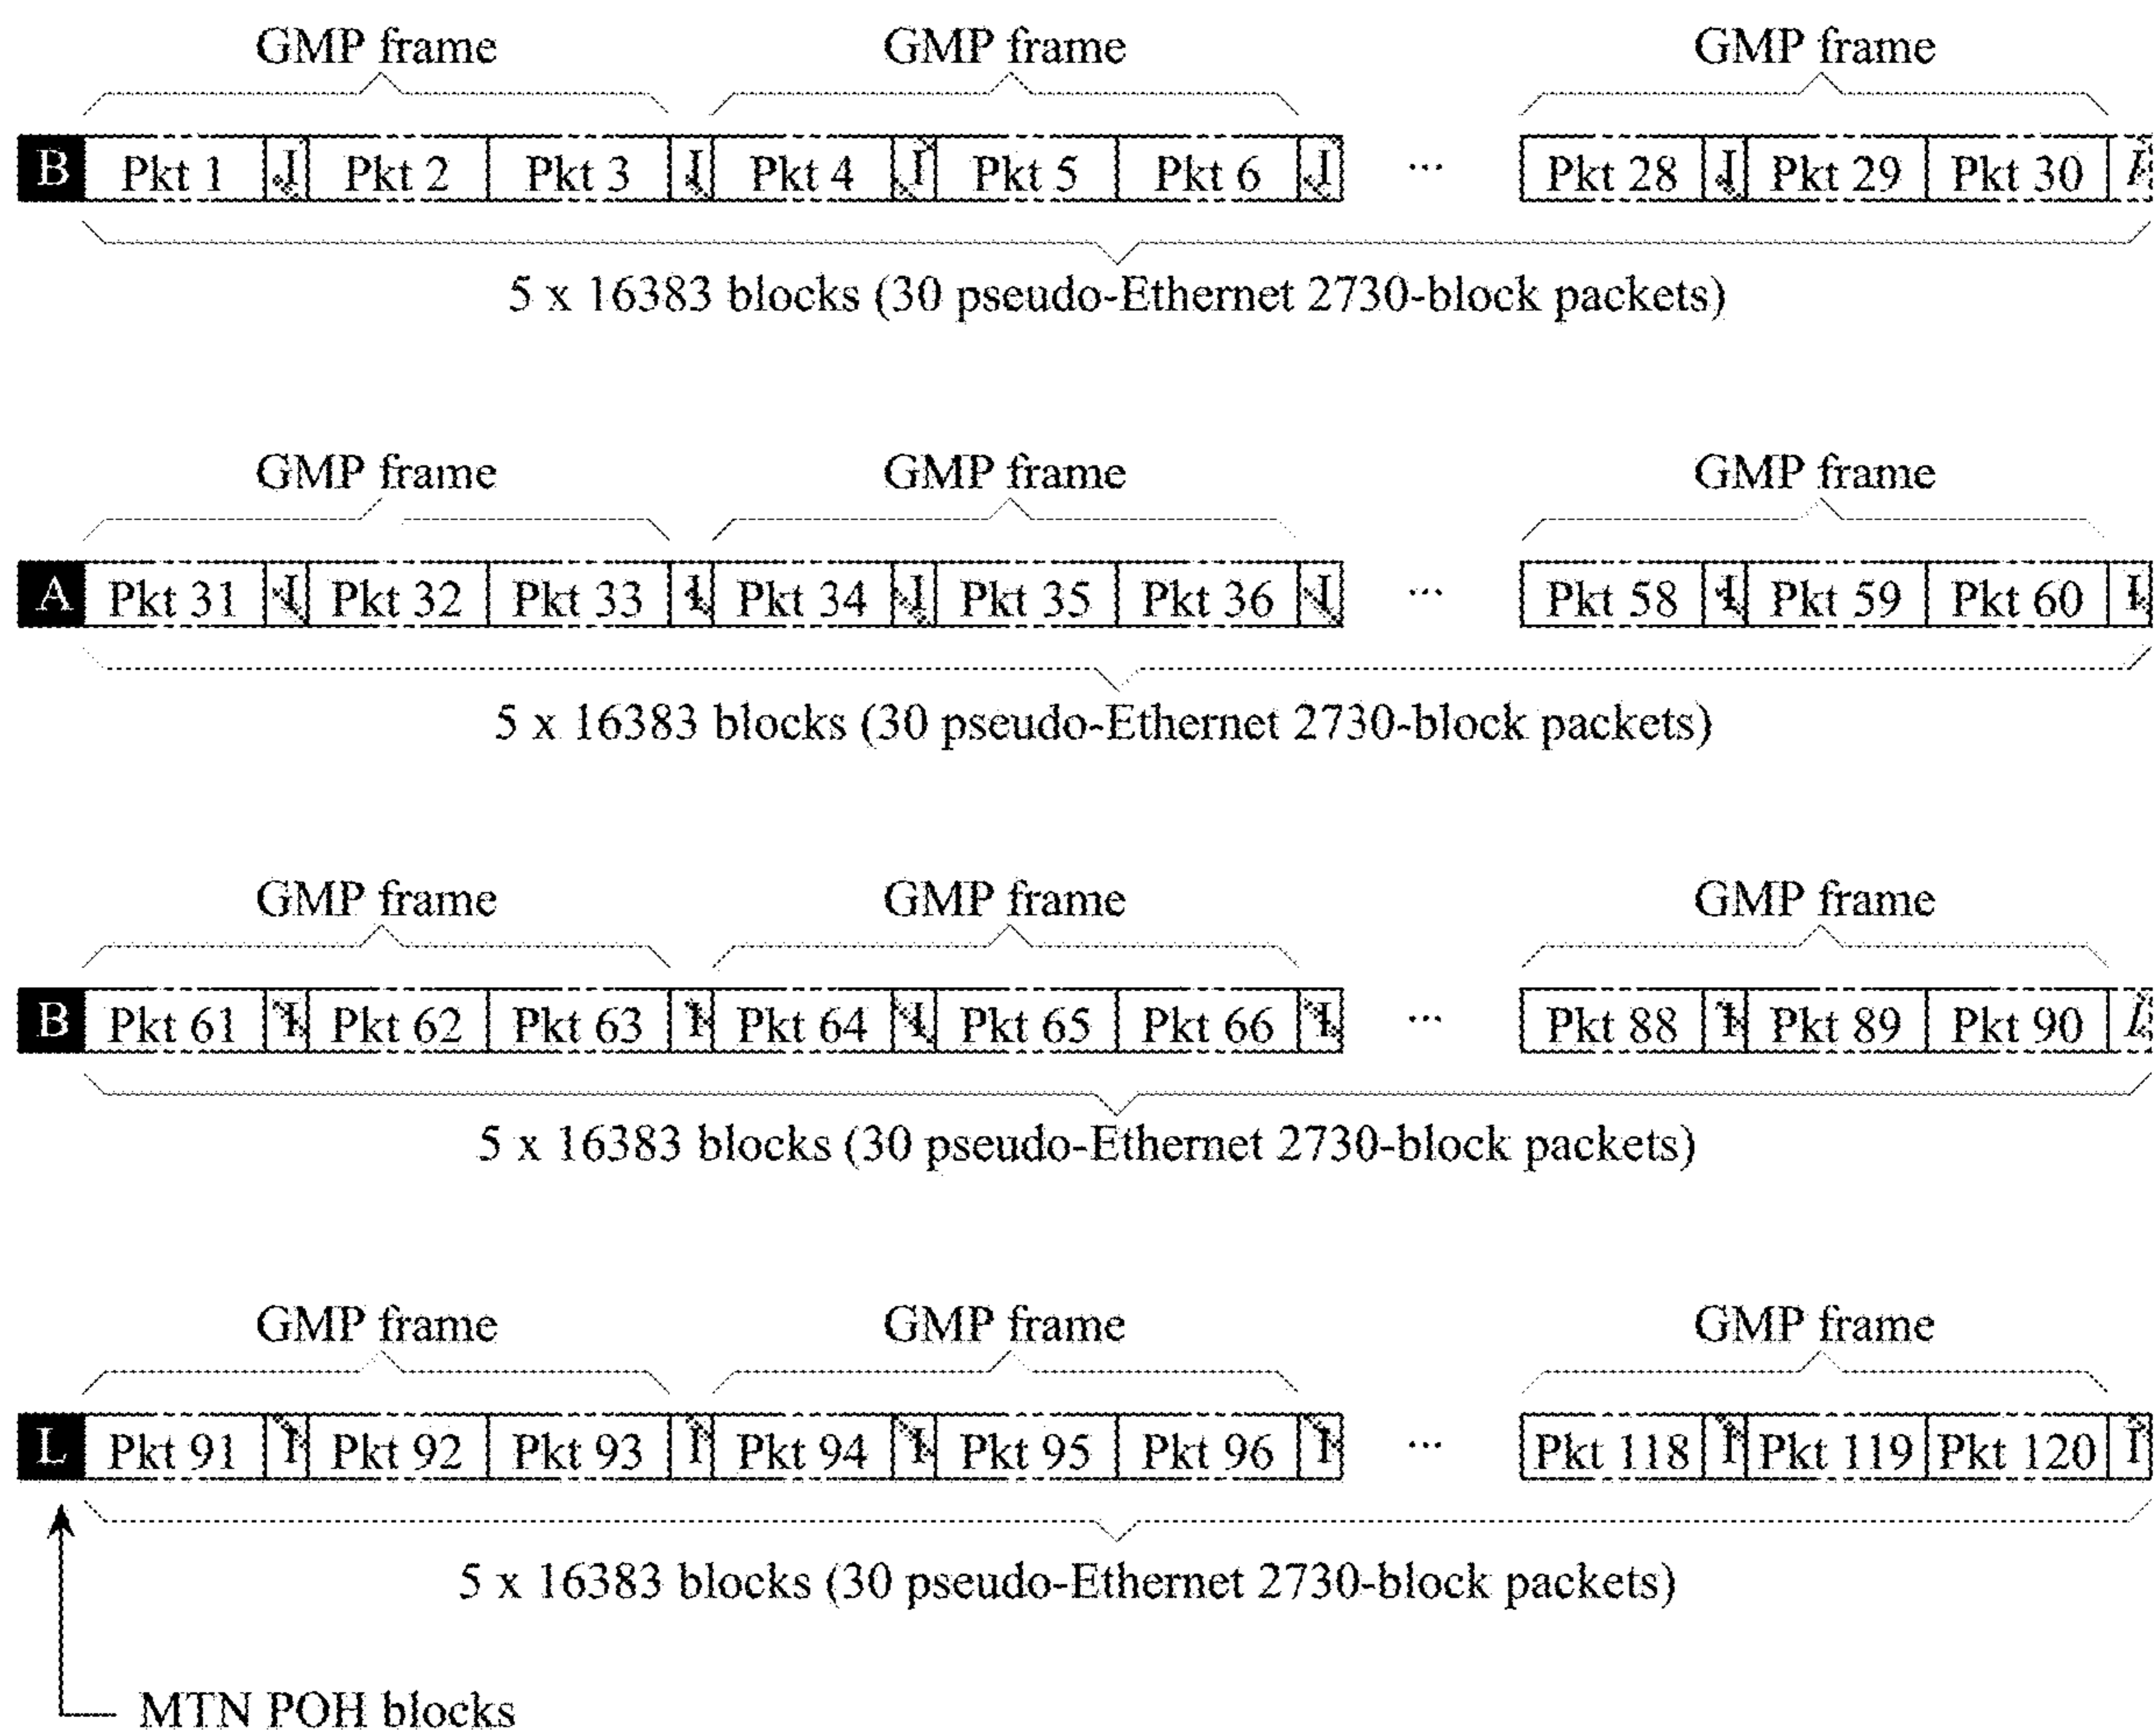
GMP frame GMP frame GMP frame

B Pkt 1 I Pkt 2 Pkt 3 I Pkt 4 I Pkt 5 Pkt 6 I ... Pkt 28 I Pkt 29 Pkt 30 I

5 x 16383 blocks (30 pseudo-Ethernet 2730-block packets)

GMP frame GMP frame GMP frame

A Pkt 31 I Pkt 32 Pkt 33 I Pkt 34 I Pkt 35 Pkt 36 I ... Pkt 58 I Pkt 59 Pkt 60 I

5 x 16383 blocks (30 pseudo-Ethernet 2730-block packets)

GMP frame GMP frame GMP frame

B Pkt 61 I Pkt 62 Pkt 63 I Pkt 64 I Pkt 65 Pkt 66 I ... Pkt 88 I Pkt 89 Pkt 90 I

5 x 16383 blocks (30 pseudo-Ethernet 2730-block packets)

GMP frame GMP frame GMP frame

L Pkt 91 I Pkt 92 Pkt 93 I Pkt 94 I Pkt 95 Pkt 96 I ... Pkt 118 I Pkt 119 Pkt 120 I

5 x 16383 blocks (30 pseudo-Ethernet 2730-block packets)

MTN POH blocks